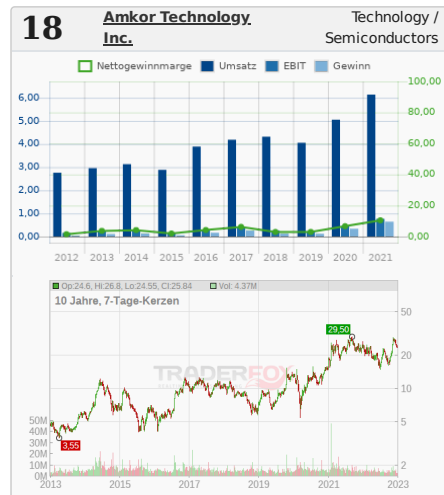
18 Amkor Technology Inc.

Technology / Semiconductors

Nettogewinnmarge Umsatz EBIT Gewinn

6,00
5,00
4,00
3,00
2,00
1,00
0,00

100,00
80,00
60,00
40,00
20,00
0,00

2012 2013 2014 2015 2016 2017 2018 2019 2020 2021

Op:24.6, Hi:26.8, Lo:24.55, Cl:25.84 Vol: 4.37M

10 Jahre, 7-Tage-Kerzen

TRADERFOX

29,50

3,55

50
20
10
5
2

50M
40M
30M
20M
10M
0M

2013 2015 2017 2019 2021 2023